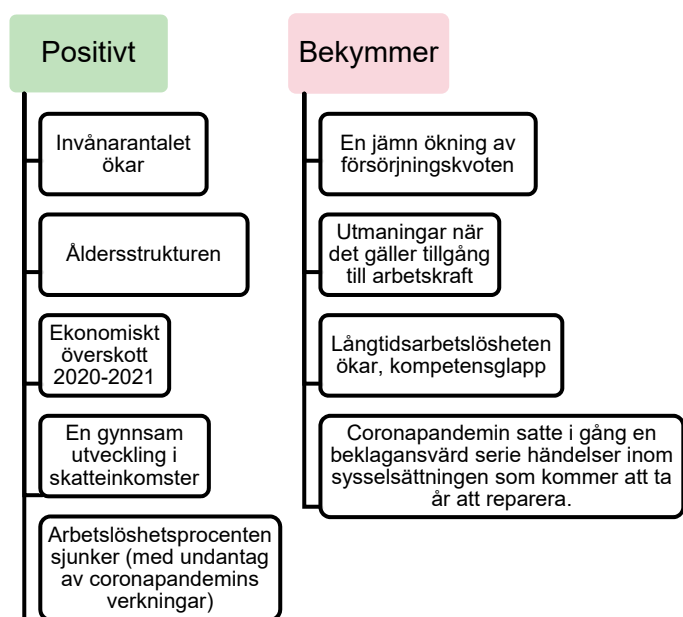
Positivt

Invånarantalet ökar

Åldersstrukturen

Ekonomiskt överskott 2020-2021

En gynnsam utveckling i skatteinkomster

Arbetslöshetsprocenten sjunker (med undantag av coronapandemins verkningar)

Bekymmer

En jämn ökning av försörjningskvoten

Utmaningar när det gäller tillgång till arbetskraft

Långtidsarbetslösheten ökar, kompetensglapp

Coronapandemin satte i gång en beklagansvärd serie händelser inom sysselsättningen som kommer att ta år att reparera.